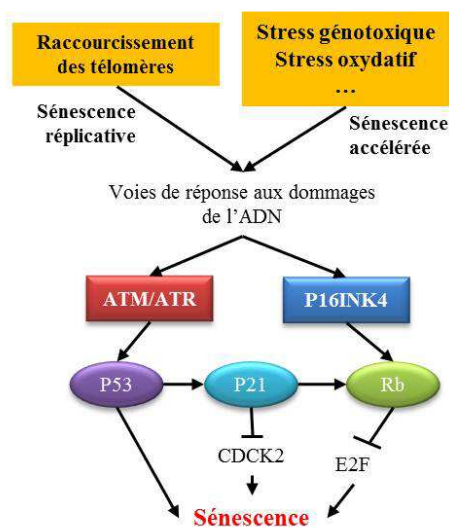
Raccourcissement des télomères

Stress génotoxique
Stress oxydatif
…

Sénescence réplicative

Sénescence accélérée

Voies de réponse aux dommages de l'ADN

ATM/ATR

P16INK4

P53

P21

Rb

CDCK2

E2F

Sénescence